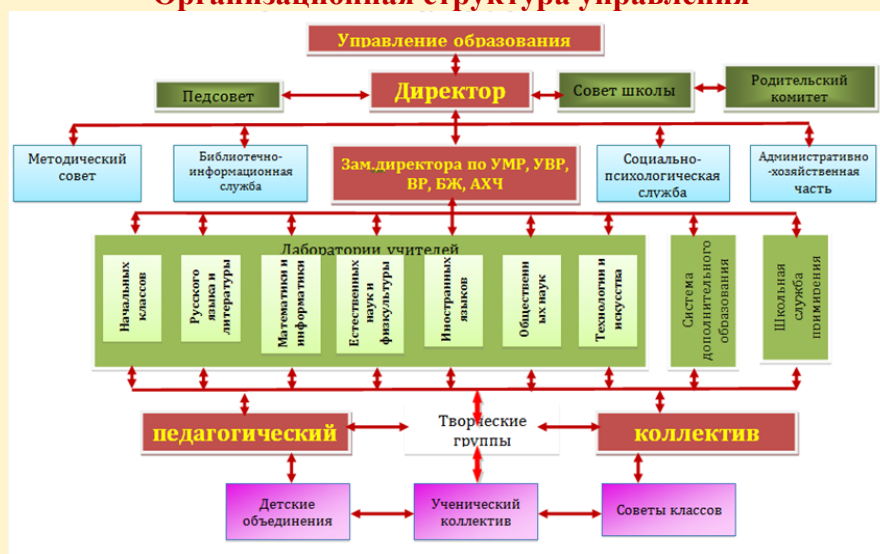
Организационная структура управления

Управление образования

Педсовет

Директор

Совет школы

Родительский комитет

Методический совет

Библиотечно-информационная служба

Зам.директора по УМР, УВР, ВР, БЖ, АХЧ

Социально-психологическая служба

Административно-хозяйственная часть

Лаборатории учителей

Начальных классов

Русского языка и литературы

Математики и информатики

Естественных наук и физкультуры

Иностранных языков

Общественных наук

Технологии и искусства

Система дополнительного образования

Школьная служба примирения

педагогический

Творческие группы

коллектив

Детские объединения

Ученический коллектив

Советы классов